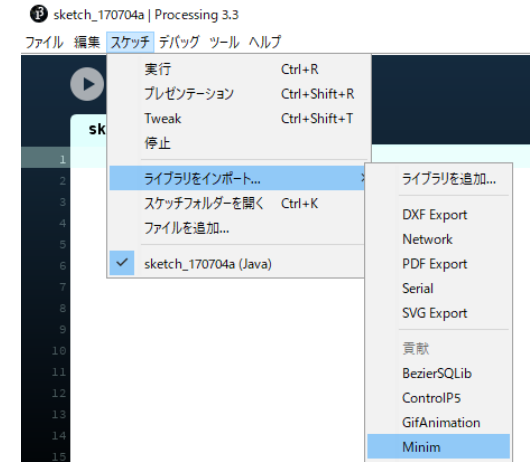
sketch_170704a | Processing 3.3

ファイル 編集 スケッチ デバッグ ツール ヘルプ

sk

1
2
3
4
5
6
7
8
9
10
11
12
13
14
15

実行 Ctrl+R
プレゼンテーション Ctrl+Shift+R
Tweak Ctrl+Shift+T
停止

ライブラリをインポート...
スケッチフォルダーを開く Ctrl+K
ファイルを追加...

✔ sketch_170704a (Java)

ライブラリを追加...

DXF Export
Network
PDF Export
Serial
SVG Export

貢献
BezierSQLib
ControlP5
GifAnimation
Minim